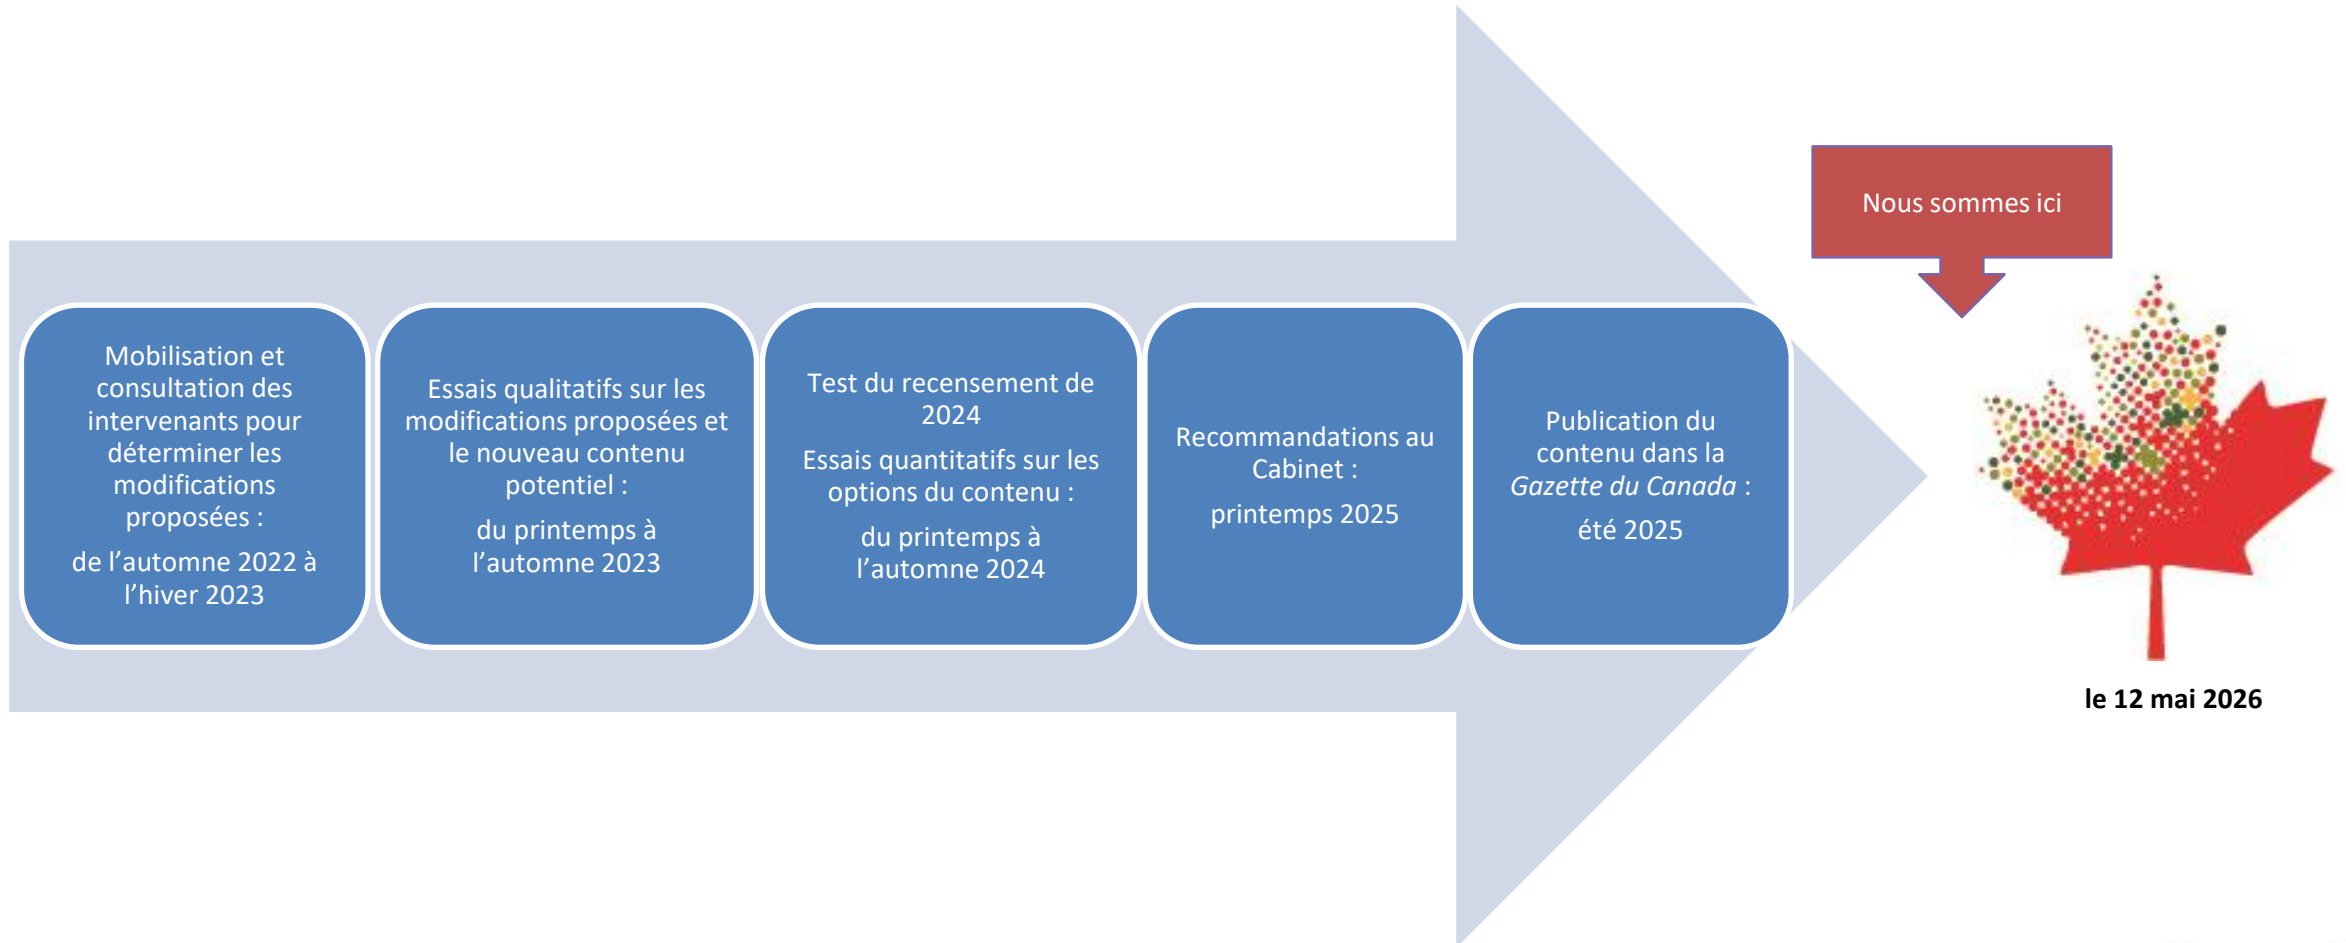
Mobilisation et consultation des intervenants pour déterminer les modifications proposées :

de l’automne 2022 à l’hiver 2023

Essais qualitatifs sur les modifications proposées et le nouveau contenu potentiel :

du printemps à l’automne 2023

Test du recensement de 2024

Essais quantitatifs sur les options du contenu :

du printemps à l’automne 2024

Recommandations au Cabinet :

printemps 2025

Publication du contenu dans la *Gazette du Canada* :

été 2025

Nous sommes ici

le 12 mai 2026